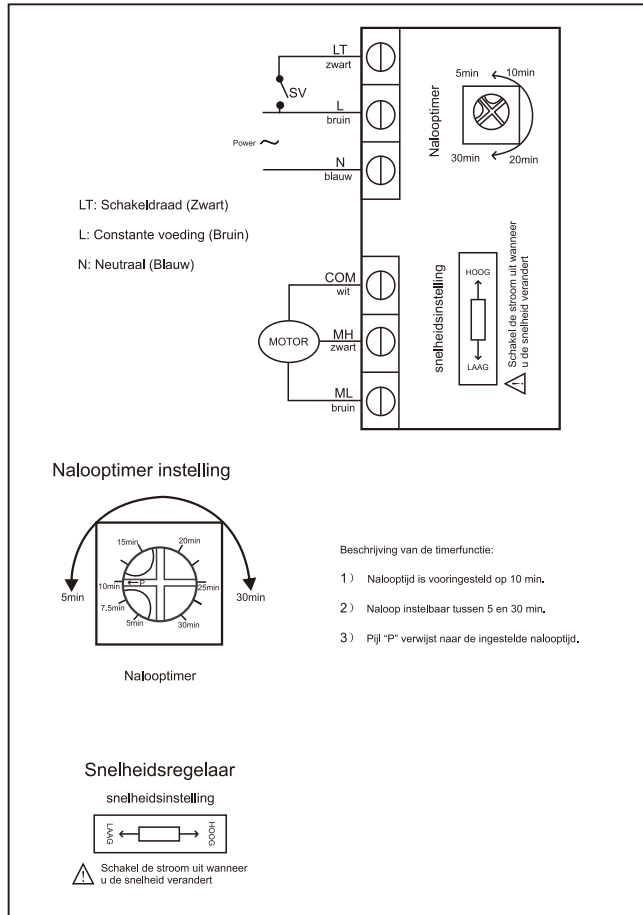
LT
zwart

SV

L
bruin

Power ~

N
blauw

Nalooptimer

5min 10min

30min 20min

LT: Schakeldraad (Zwart)

L: Constante voeding (Bruin)

N: Neutraal (Blauw)

COM
wit

MOTOR

MH
zwart

ML
bruin

snelheidsinstelling

HOOG

LAAG

Schakel de stroom uit wanneer u de snelheid verandert

Nalooptimer instelling

15min 20min

10min P 25min

7.5min

5min 30min

5min 30min

Nalooptimer

Beschrijving van de timerfunctie:

1) Nalooptijd is vooringesteld op 10 min.

2) Naloop instelbaar tussen 5 en 30 min.

3) Pijl "P" verwijst naar de ingestelde nalooptijd.

Snelheidsregelaar

snelheidsinstelling

LAAG HOOG

Schakel de stroom uit wanneer u de snelheid verandert